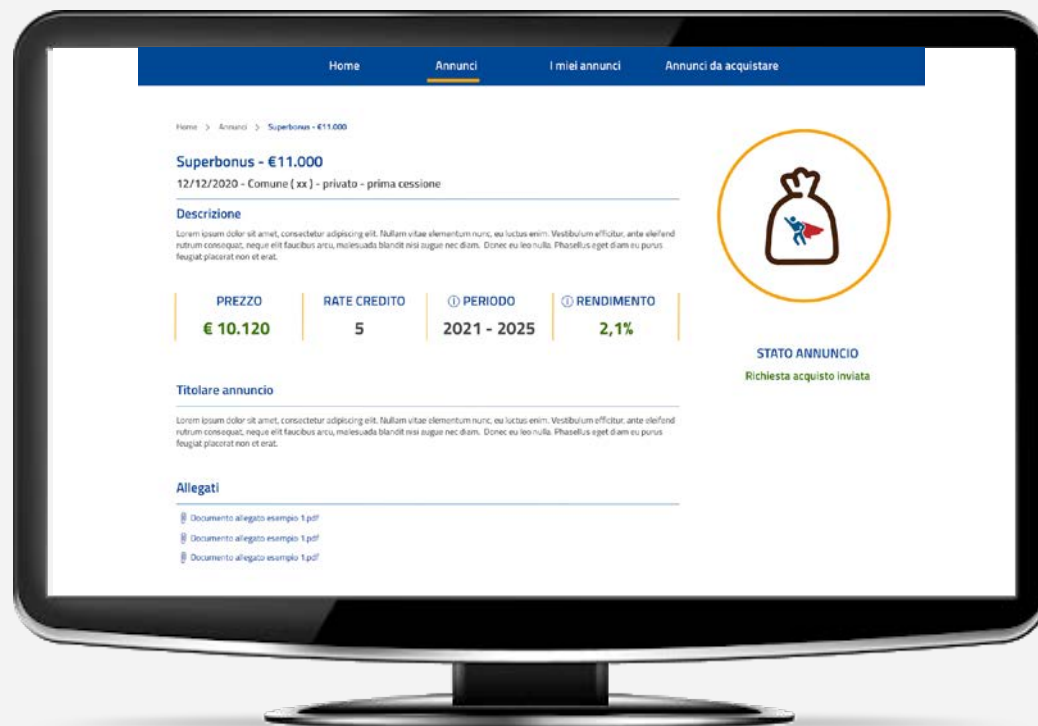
Home Annunci I miei annunci Annunci da acquistare

Home > Annunci > Superbonus - €11.000

Superbonus - €11.000

12/12/2020 - Comune ( xx ) - privato - prima cessione

Descrizione

Lorem ipsum dolor sit amet, consectetur adipiscing elit. Nullam vitae elementum nunc, eu luctus enim. Vestibulum efficitur, ante eleifend rutrum consequat, neque elit faucibus arcu, malesuada blandit nisi augue nec diam. Donec eu leo nulla. Phasellus eget diam eu purus feugiat placerat non et erat.

| PREZZO | RATE CREDITO | ⓘ PERIODO | ⓘ RENDIMENTO |
|---|---|---|---|
| € 10.120 | 5 | 2021 - 2025 | 2,1% |

STATO ANNUNCIO

Richiesta acquisto inviata

Titolare annuncio

Lorem ipsum dolor sit amet, consectetur adipiscing elit. Nullam vitae elementum nunc, eu luctus enim. Vestibulum efficitur, ante eleifend rutrum consequat, neque elit faucibus arcu, malesuada blandit nisi augue nec diam. Donec eu leo nulla. Phasellus eget diam eu purus feugiat placerat non et erat.

Allegati

Documento allegato esempio 1.pdf

Documento allegato esempio 1.pdf

Documento allegato esempio 1.pdf